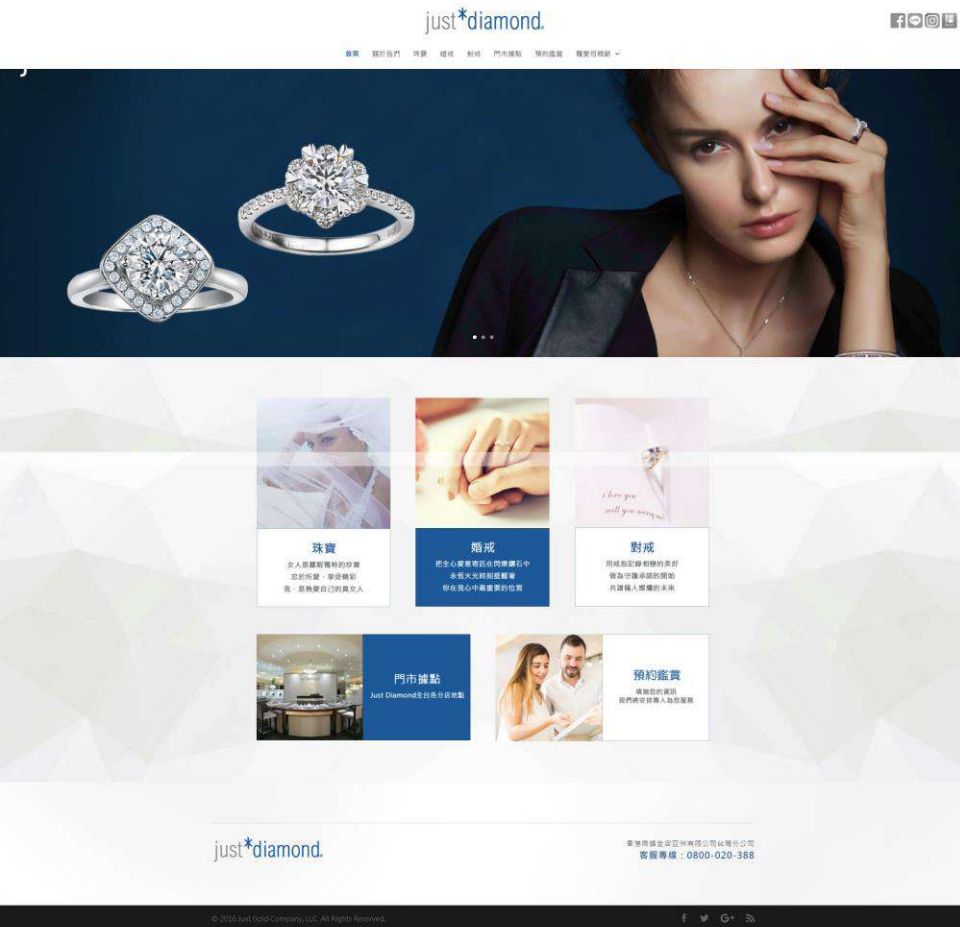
just*diamond.

首頁 關於我們 珠寶 婚戒 對戒 門市據點 預約鑑賞 鑽食物規範

珠寶
女人是鑽戒獨特的珍寶
忠於所愛，享受精彩
我，是熱愛自己的真女人

婚戒
把全心愛意寄託在閃耀鑽石中
永恆火光時刻提醒著
你在我心中最重要的位置

對戒
用戒指記錄相戀的美好
做為守護承諾的開始
共譜兩人燦爛的未來

I love you
will you marry me

門市據點
Just Diamond全台各分店地點

預約鑑賞
填寫您的資訊
我們將安排專人為您服務

just*diamond.

香港商鑽金店亞洲有限公司台灣分公司
客服專線：0800-020-388

© 2016 Just Gold Company, LLC. All Rights Reserved.

f G+